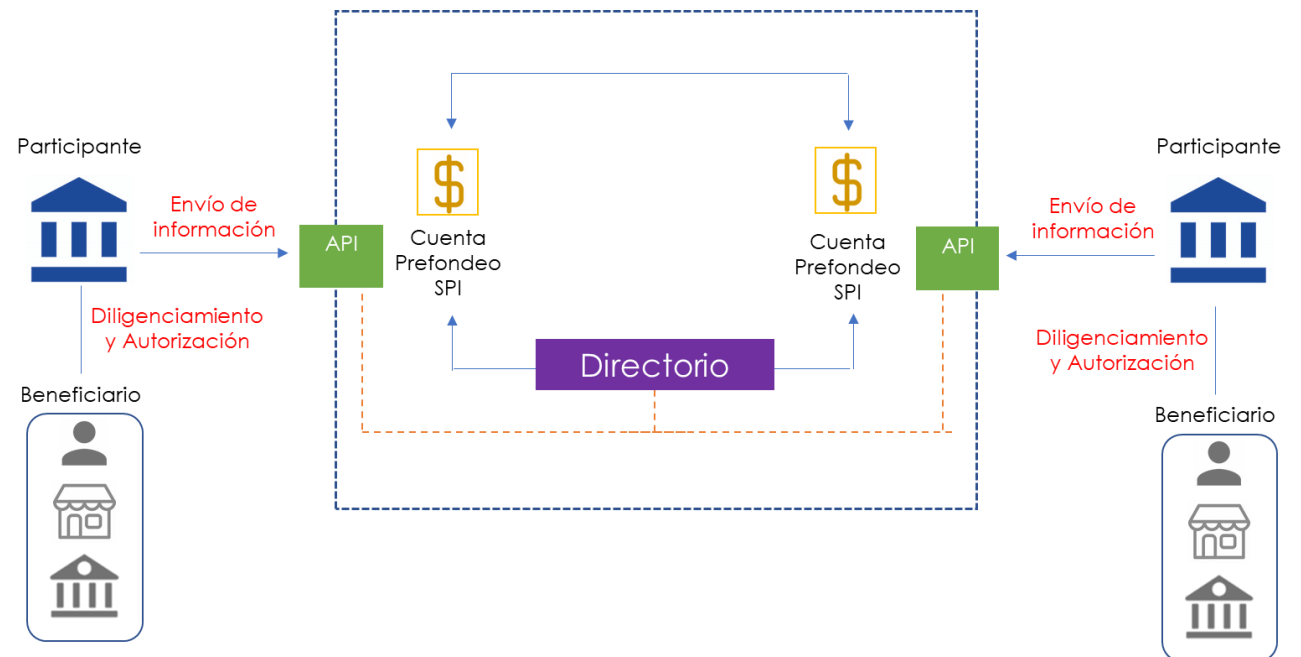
Participante

Envío de información

API

Diligenciamiento y Autorización

Beneficiario

$

Cuenta Prefondeo SPI

$

Cuenta Prefondeo SPI

Directorio

API

Participante

Envío de información

Diligenciamiento y Autorización

Beneficiario